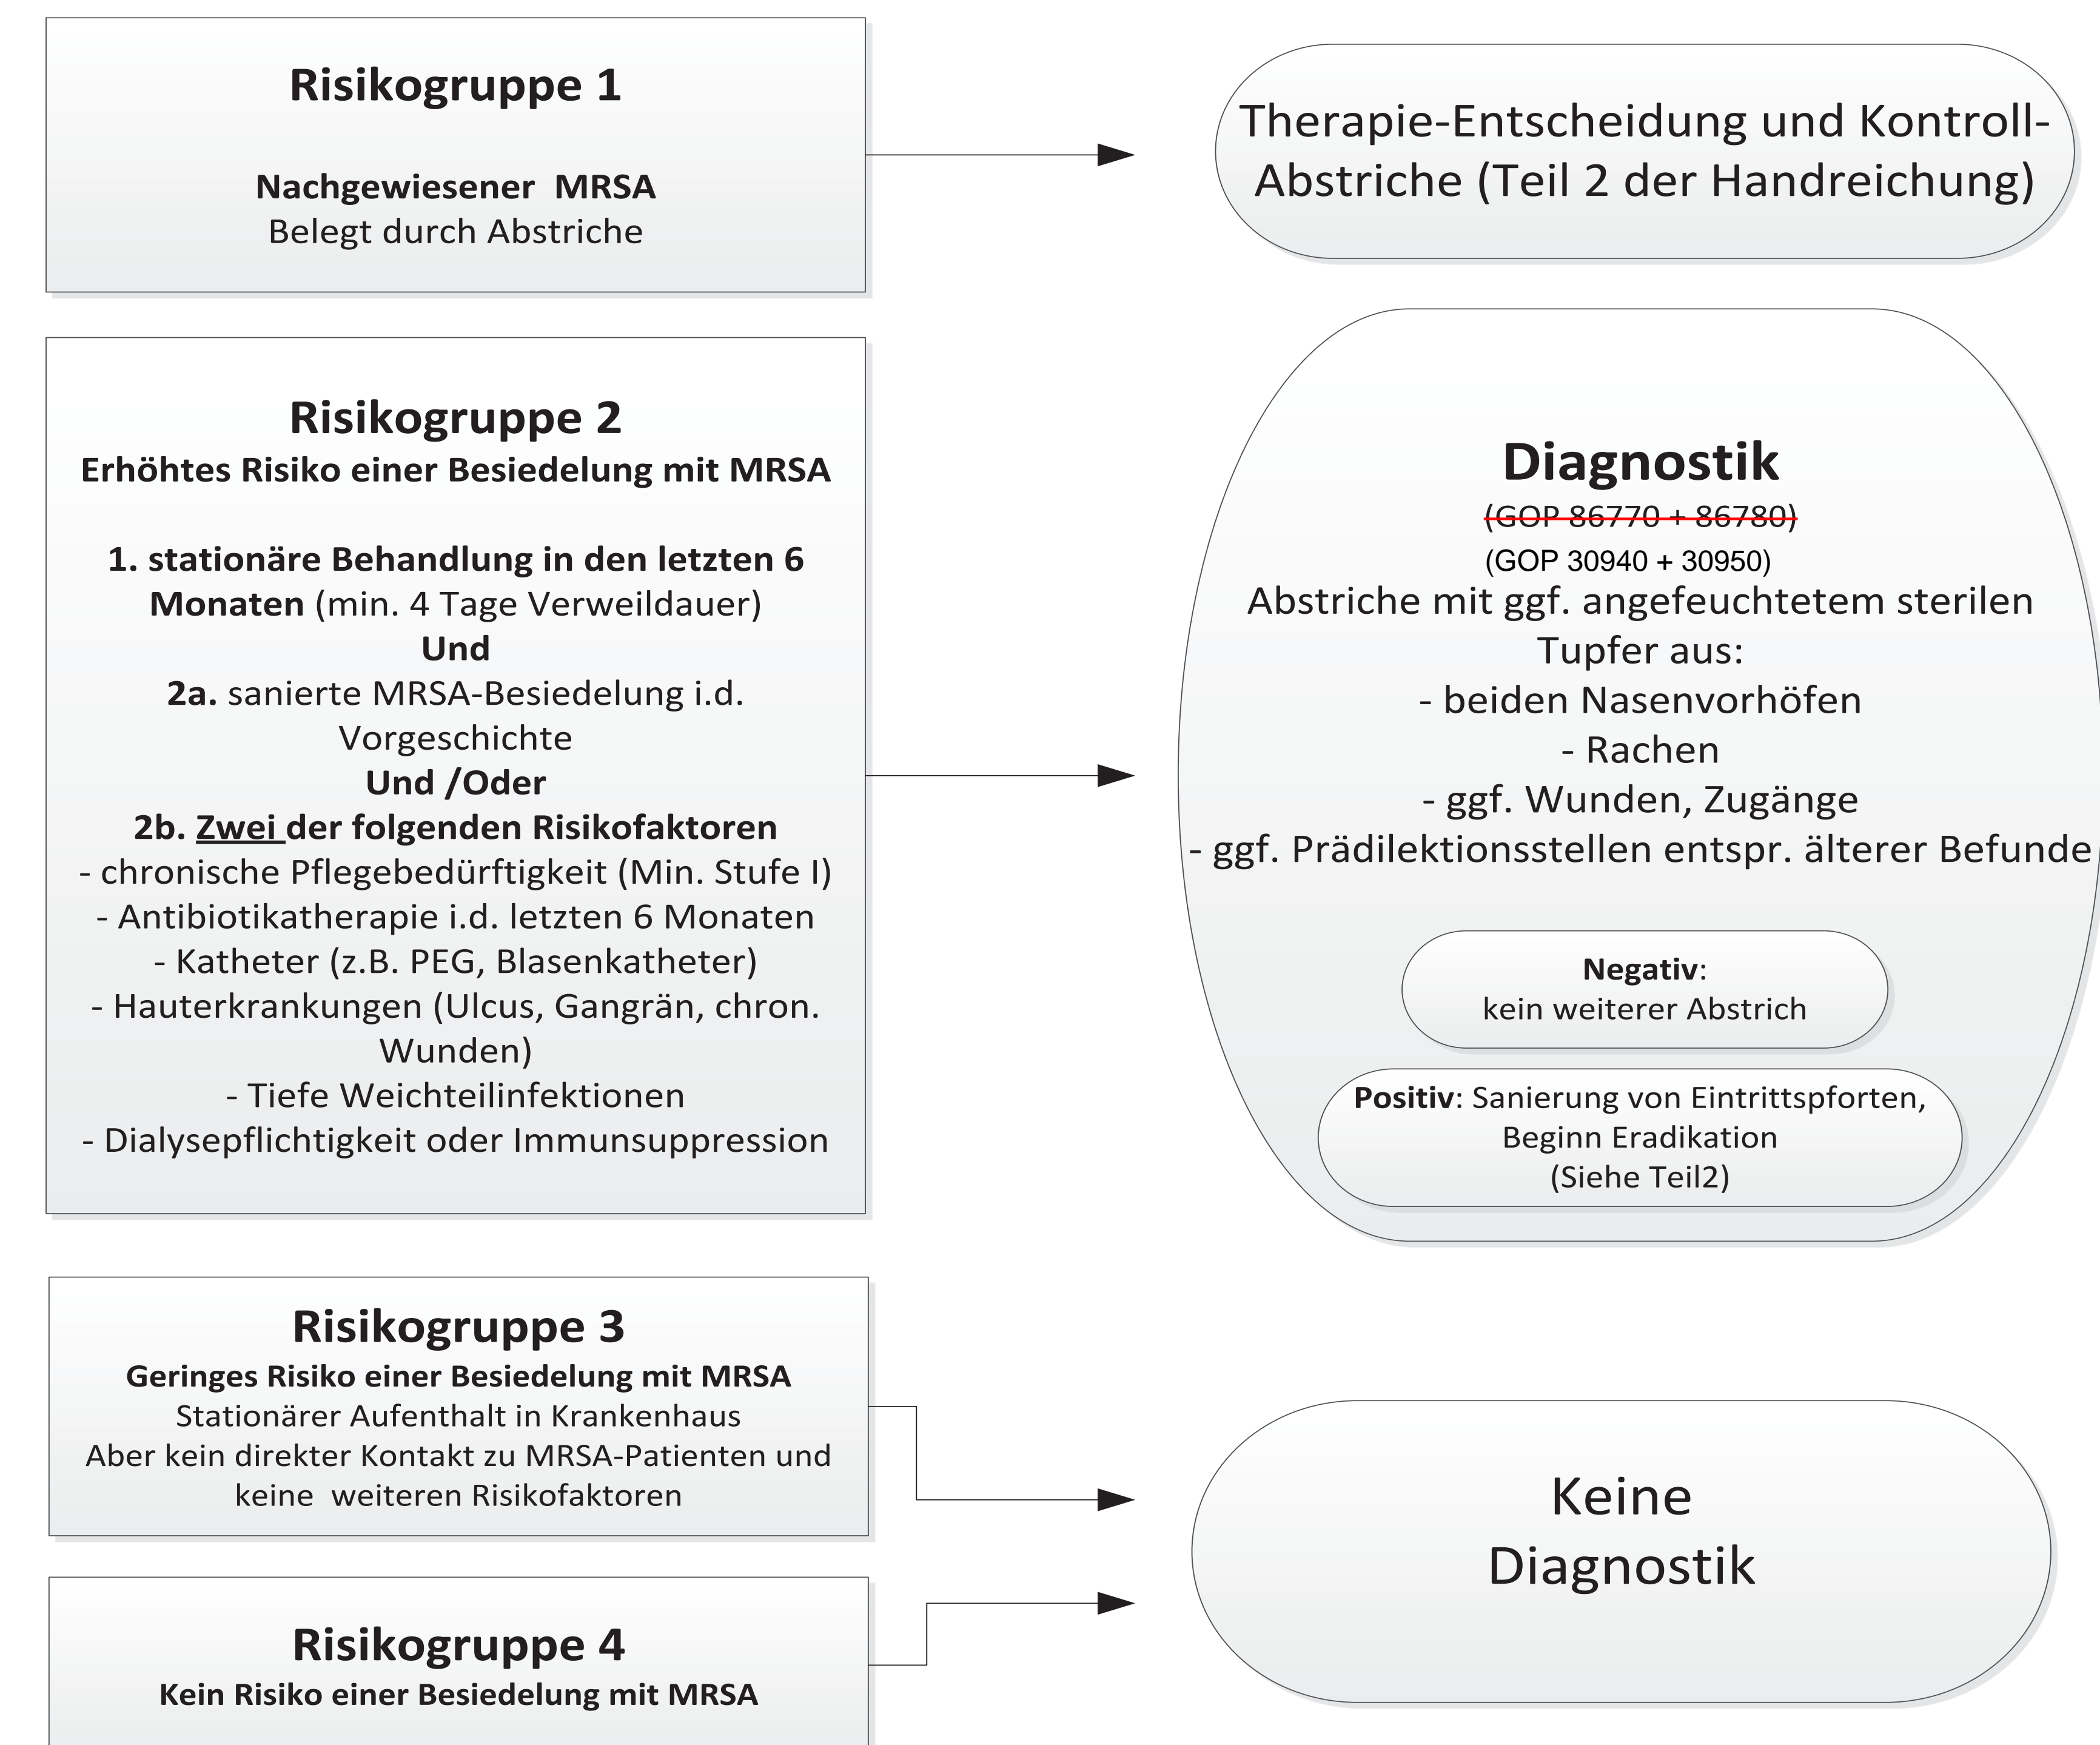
Risikogruppe 1

Nachgewiesener MRSA
Belegt durch Abstriche

Therapie-Entscheidung und Kontroll-Abstriche (Teil 2 der Handreichung)

Risikogruppe 2
Erhöhtes Risiko einer Besiedelung mit MRSA

1. stationäre Behandlung in den letzten 6 Monaten (min. 4 Tage Verweildauer)
Und
2a. sanierte MRSA-Besiedelung i.d. Vorgeschichte
Und /Oder
2b. Zwei der folgenden Risikofaktoren
- chronische Pflegebedürftigkeit (Min. Stufe I)
- Antibiotikatherapie i.d. letzten 6 Monaten
- Katheter (z.B. PEG, Blasenkatheter)
- Hauterkrankungen (Ulcus, Gangrän, chron. Wunden)
- Tiefe Weichteilinfektionen
- Dialysepflichtigkeit oder Immunsuppression

Diagnostik
(GOP 86770 + 86780)
(GOP 30940 + 30950)
Abstriche mit ggf. angefeuchtetem sterilen Tupfer aus:
- beiden Nasenvorhöfen
- Rachen
- ggf. Wunden, Zugänge
- ggf. Prädilektionsstellen entspr. älterer Befunde

Negativ:
kein weiterer Abstrich

Positiv: Sanierung von Eintrittspforten, Beginn Eradikation
(Siehe Teil2)

Risikogruppe 3
Geringes Risiko einer Besiedelung mit MRSA
Stationärer Aufenthalt in Krankenhaus
Aber kein direkter Kontakt zu MRSA-Patienten und keine weiteren Risikofaktoren

Keine
Diagnostik

Risikogruppe 4
Kein Risiko einer Besiedelung mit MRSA